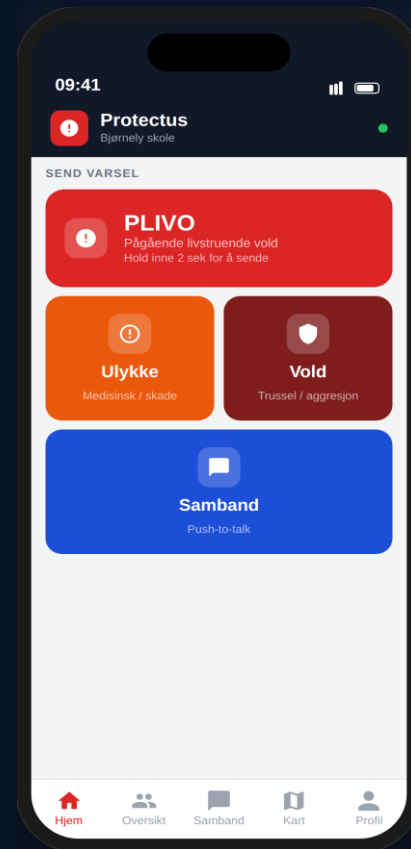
09:41

Protectus
Bjørnely skole

SEND VARSEL

PLIVO
Pågående livstruende vold
Hold inne 2 sek for å sende

Ulykke
Medisinsk / skade

Vold
Trussel / aggresjon

Samband
Push-to-talk

Hjem
Oversikt
Samband
Kart
Profil